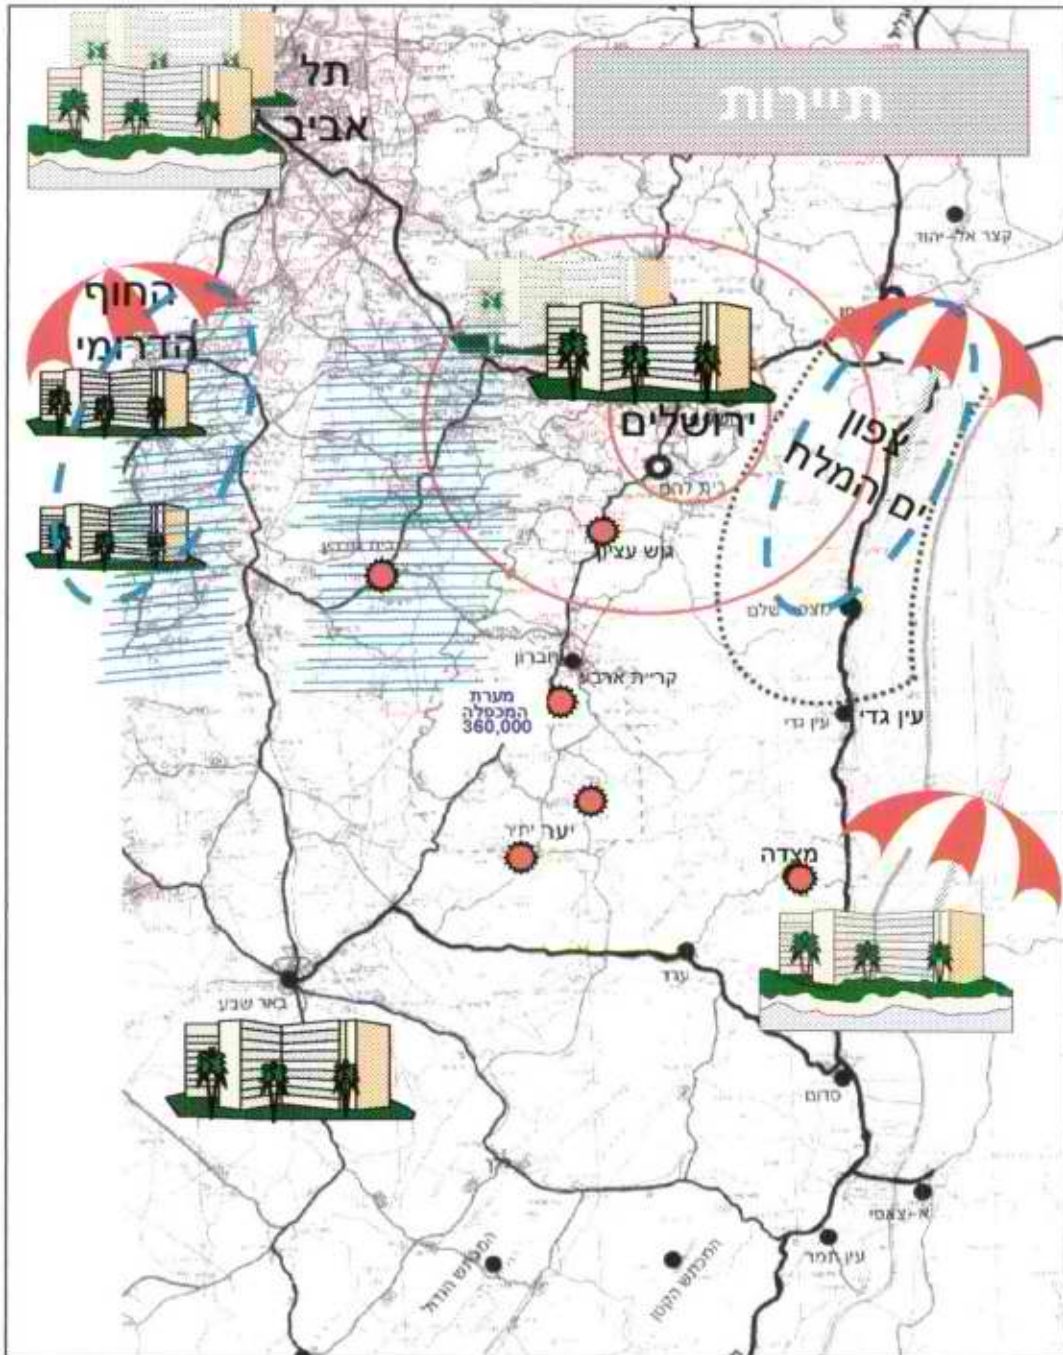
תיירות

תל אביב

קצר אל-יהוד

החוף הדרומי

ירושלים

צפון ים המלח

קרית להם

גוש עציון

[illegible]

מצפה שלם

חברון

קרית ארבע

מערת המכפלה 360,000

עין גדי

עין גדי

יער יתיר

מצדה

ערד

באר שבע

סדום

א-צאפי

עין תמר

המכתש הגדול

המכתש הקטן